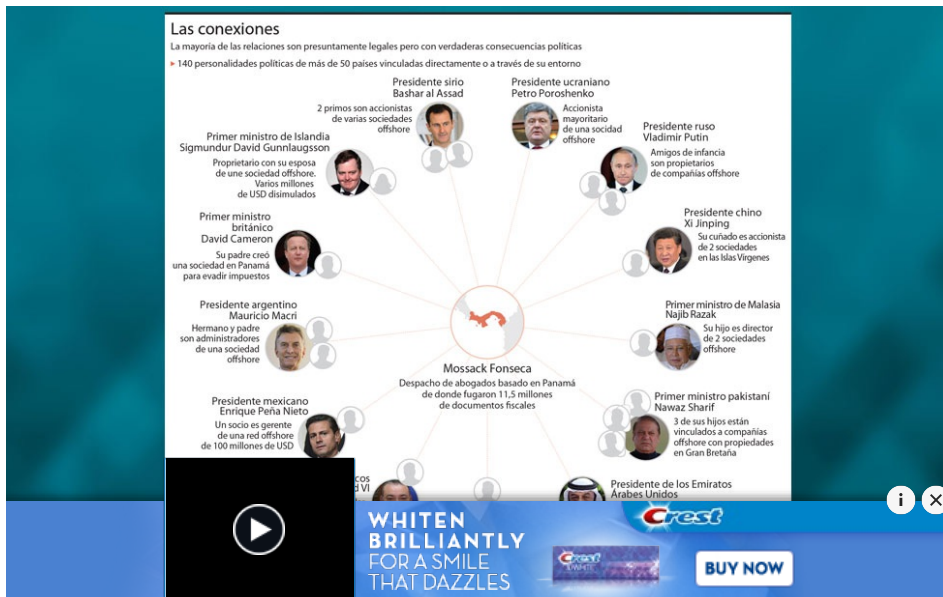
Las conexiones

La mayoría de las relaciones son presuntamente legales pero con verdaderas consecuencias políticas

▸ 140 personalidades políticas de más de 50 países vinculadas directamente o a través de su entorno

Presidente sirio
Bashar al Assad
2 primos son accionistas de varias sociedades offshore

Presidente ucraniano
Petro Poroshenko
Accionista mayoritario de una sociedad offshore

Primer ministro de Islandia
Sigmundur David Gunnlaugsson
Propietario con su esposa de une sociedad offshore. Varios millones de USD disimulados

Presidente ruso
Vladimir Putin
Amigos de infancia son propietarios de compañías offshore

Primer ministro británico
David Cameron
Su padre creó una sociedad en Panamá para evadir impuestos

Presidente chino
Xi Jinping
Su cuñado es accionista de 2 sociedades en las Islas Vírgenes

Presidente argentino
Mauricio Macri
Hermano y padre son administradores de una sociedad offshore

Primer ministro de Malasia
Najib Razak
Su hijo es director de 2 sociedades offshore

Mossack Fonseca
Despacho de abogados basado en Panamá de donde fugaron 11,5 millones de documentos fiscales

Presidente mexicano
Enrique Peña Nieto
Un socio es gerente de una red offshore de 100 millones de USD

Primer ministro pakistaní
Nawaz Sharif
3 de sus hijos están vinculados a compañías offshore con propiedades en Gran Bretaña

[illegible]cos
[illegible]d VI

Presidente de los Emiratos Árabes Unidos

WHITEN BRILLIANTLY FOR A SMILE THAT DAZZLES
Crest
Crest
BUY NOW